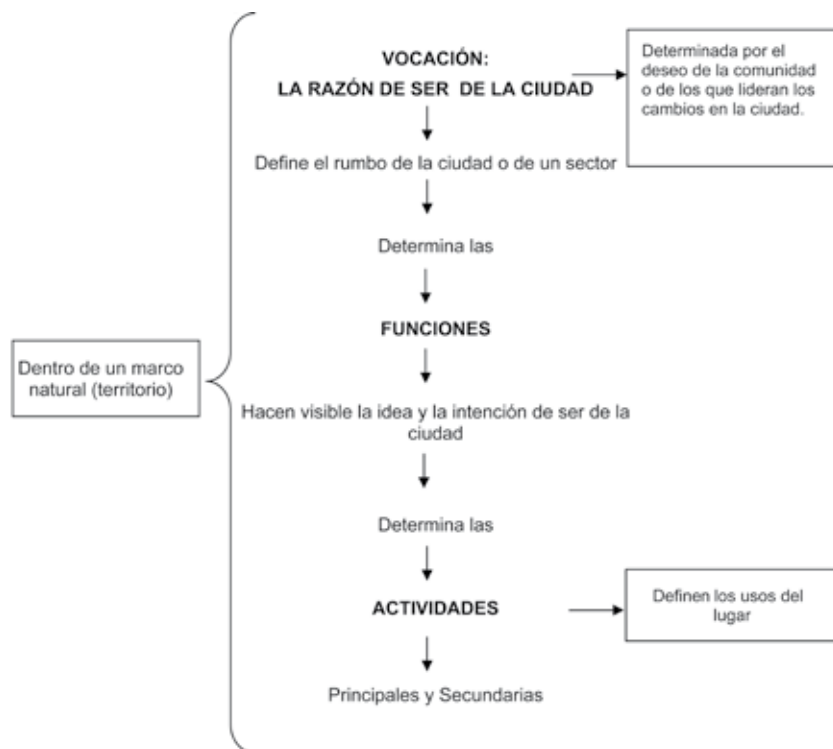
Dentro de un marco natural (territorio)

VOCACIÓN:
LA RAZÓN DE SER DE LA CIUDAD

Determinada por el deseo de la comunidad o de los que lideran los cambios en la ciudad.

Define el rumbo de la ciudad o de un sector

Determina las

FUNCIONES

Hacen visible la idea y la intención de ser de la ciudad

Determina las

ACTIVIDADES

Definen los usos del lugar

Principales y Secundarias